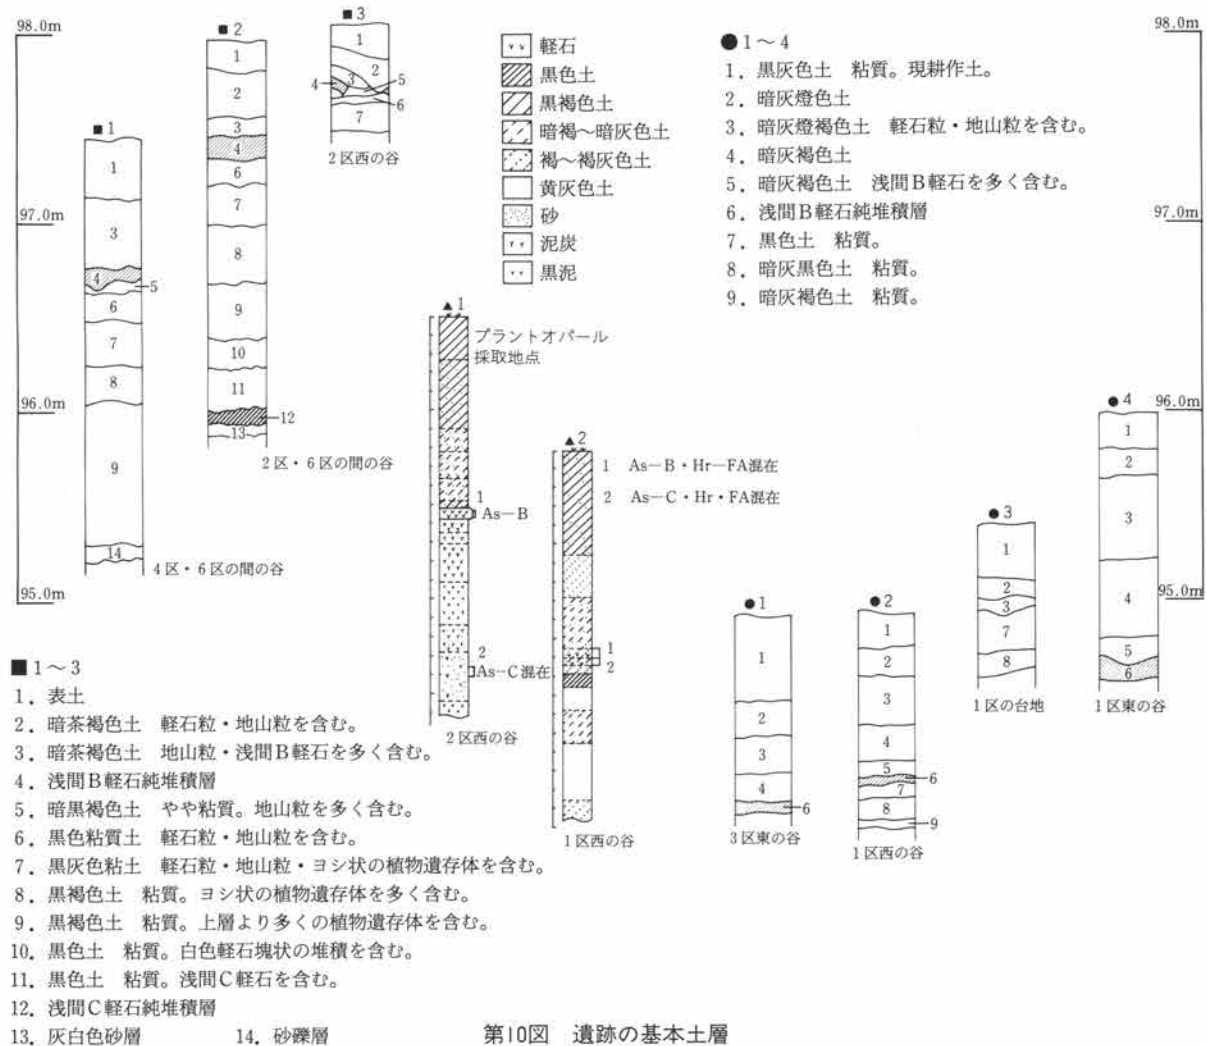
98.0m

■1

1
3
4
5
6
7
8
9
14

4区・6区の間の谷

97.0m

96.0m

95.0m

■2

1
2
3
4
6
7
8
9
10
11
12
13

2区・6区の間の谷

■3

1
2
3
4
5
6
7

2区西の谷

軽石
黒色土
黒褐色土
暗褐～暗灰色土
褐～褐灰色土
黄灰色土
砂
泥炭
黒泥

●1～4
1. 黒灰色土　粘質。現耕作土。
2. 暗灰燈色土
3. 暗灰燈褐色土　軽石粒・地山粒を含む。
4. 暗灰褐色土
5. 暗灰褐色土　浅間B軽石を多く含む。
6. 浅間B軽石純堆積層
7. 黒色土　粘質。
8. 暗灰黒色土　粘質。
9. 暗灰褐色土　粘質。

▲1

プラントオパール採取地点

1
As―B
2
As―C混在

2区西の谷

▲2

1　As―B・Hr―FA混在
2　As―C・Hr・FA混在

1
2

1区西の谷

●1

1
2
3
4
6

3区東の谷

●2

1
2
3
4
5
6
7
8
9

1区西の谷

●3

1
2
3
7
8

1区の台地

●4

1
2
3
4
5
6

1区東の谷

98.0m
97.0m
96.0m
95.0m

■1～3
1. 表土
2. 暗茶褐色土　軽石粒・地山粒を含む。
3. 暗茶褐色土　地山粒・浅間B軽石を多く含む。
4. 浅間B軽石純堆積層
5. 暗黒褐色土　やや粘質。地山粒を多く含む。
6. 黒色粘質土　軽石粒・地山粒を含む。
7. 黒灰色粘土　軽石粒・地山粒・ヨシ状の植物遺存体を含む。
8. 黒褐色土　粘質。ヨシ状の植物遺存体を多く含む。
9. 黒褐色土　粘質。上層より多くの植物遺存体を含む。
10. 黒色土　粘質。白色軽石塊状の堆積を含む。
11. 黒色土　粘質。浅間C軽石を含む。
12. 浅間C軽石純堆積層
13. 灰白色砂層　　14. 砂礫層

第10図　遺跡の基本土層